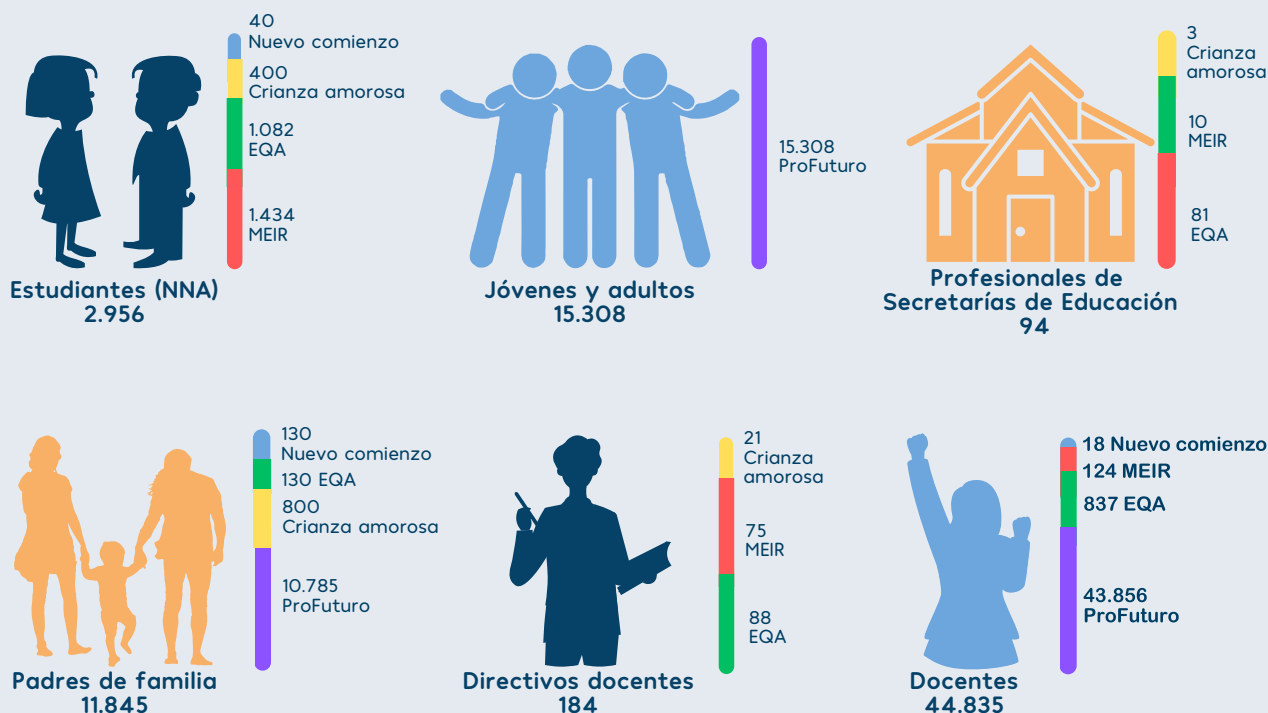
40
Nuevo comienzo
400
Crianza amorosa
1.082
EQA
1.434
MEIR
Estudiantes (NNA)
2.956

15.308
ProFuturo
Jóvenes y adultos
15.308

3
Crianza amorosa
10
MEIR
81
EQA
Profesionales de Secretarías de Educación
94

130
Nuevo comienzo
130 EQA
800
Crianza amorosa
10.785
ProFuturo
Padres de familia
11.845

21
Crianza amorosa
75
MEIR
88
EQA
Directivos docentes
184

18 Nuevo comienzo
124 MEIR
837 EQA
43.856
ProFuturo
Docentes
44.835